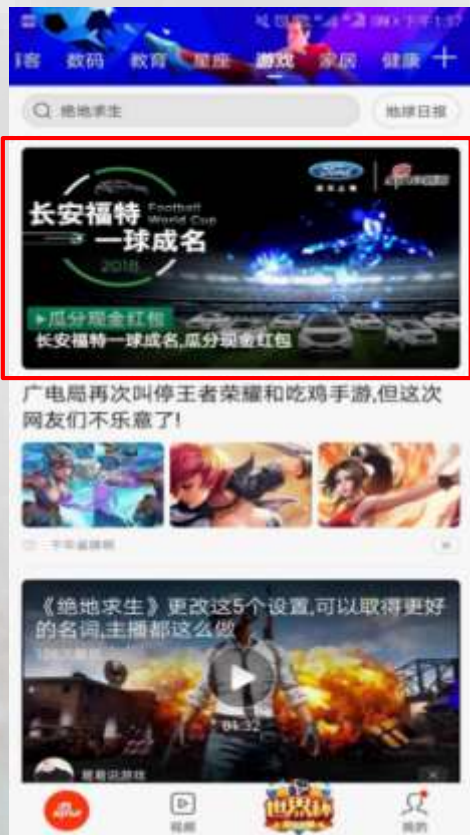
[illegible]客 数码 教育 星座 游戏 家居 健康 +

绝地求生 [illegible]

长安福特 一球成名 Football World Cup 2018

▸瓜分现金红包
长安福特一球成名,瓜分现金红包

广电局再次叫停王者荣耀和吃鸡手游,但这次网友们不乐意了!

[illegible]

《绝地求生》更改这5个设置,可以取得更好的名词,主播都这么做

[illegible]

视频 世界杯 我的